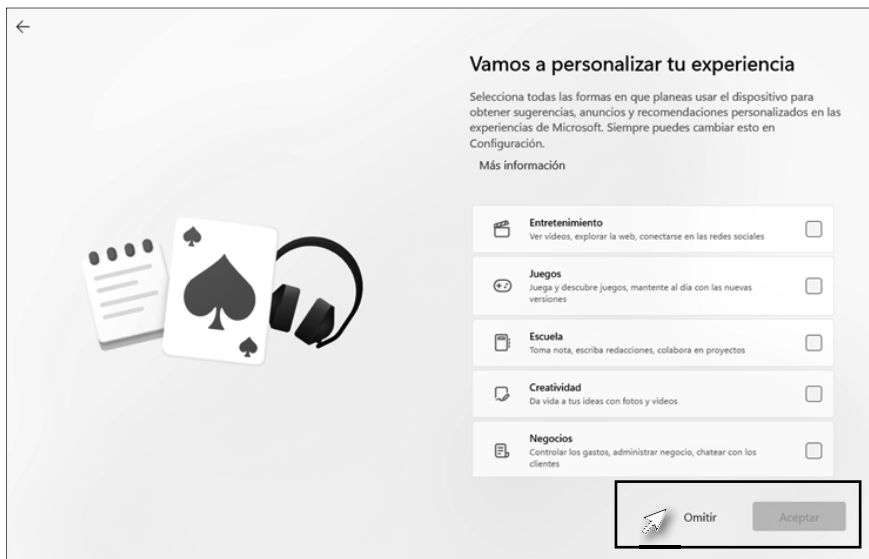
Vamos a personalizar tu experiencia

Selecciona todas las formas en que planeas usar el dispositivo para obtener sugerencias, anuncios y recomendaciones personalizados en las experiencias de Microsoft. Siempre puedes cambiar esto en Configuración.

Más información

Entretenimiento
Ver videos, explorar la web, conectarse en las redes sociales

Juegos
Juega y descubre juegos, mantente al día con las nuevas versiones

Escuela
Toma nota, escriba redacciones, colabora en proyectos

Creatividad
Da vida a tus ideas con fotos y videos

Negocios
Controlar los gastos, administrar negocio, chatear con los clientes

Omitir

Aceptar